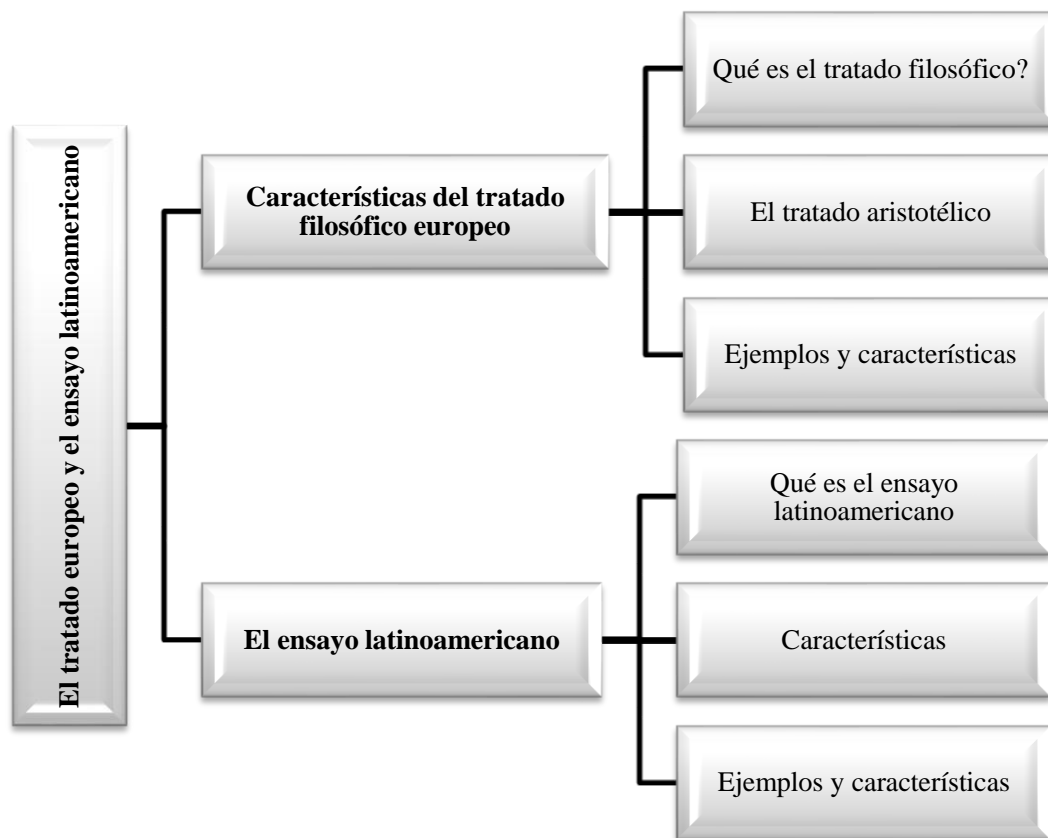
El tratado europeo y el ensayo latinoamericano

Características del tratado filosófico europeo

Qué es el tratado filosófico?

El tratado aristotélico

Ejemplos y características

El ensayo latinoamericano

Qué es el ensayo latinoamericano

Características

Ejemplos y características